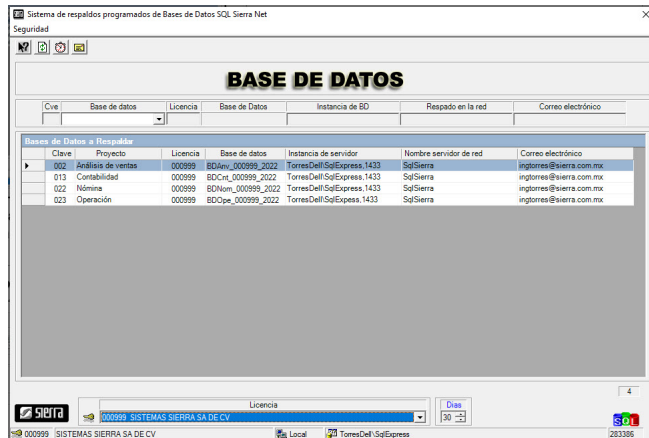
Sistema de respaldos programados de Bases de Datos SQL Sierra Net

Seguridad

BASE DE DATOS

| Cve | Base de datos | Licencia | Base de Datos | Instancia de BD | Respado en la red | Correo electrónico |
|---|---|---|---|---|---|---|

Bases de Datos a Respaldar

| Clave | Proyecto | Licencia | Base de datos | Instancia de servidor | Nombre servidor de red | Correo electrónico |
|---|---|---|---|---|---|---|
| 002 | Análisis de ventas | 000999 | BDAnv_000999_2022 | TorresDell\SqlExpress,1433 | SqlSierra | ingtorres@sierra.com.mx |
| 013 | Contabilidad | 000999 | BDCnt_000999_2022 | TorresDell\SqlExpress,1433 | SqlSierra | ingtorres@sierra.com.mx |
| 022 | Nómina | 000999 | BDNom_000999_2022 | TorresDell\SqlExpress,1433 | SqlSierra | ingtorres@sierra.com.mx |
| 023 | Operación | 000999 | BDOpe_000999_2022 | TorresDell\SqlExpess,1433 | SqlSierra | ingtorres@sierra.com.mx |

4

Sierra

Licencia
000999 SISTEMAS SIERRA SA DE CV

Dias
30

SQL

000999 SISTEMAS SIERRA SA DE CV   Local   TorresDell\SqlExpress   283386